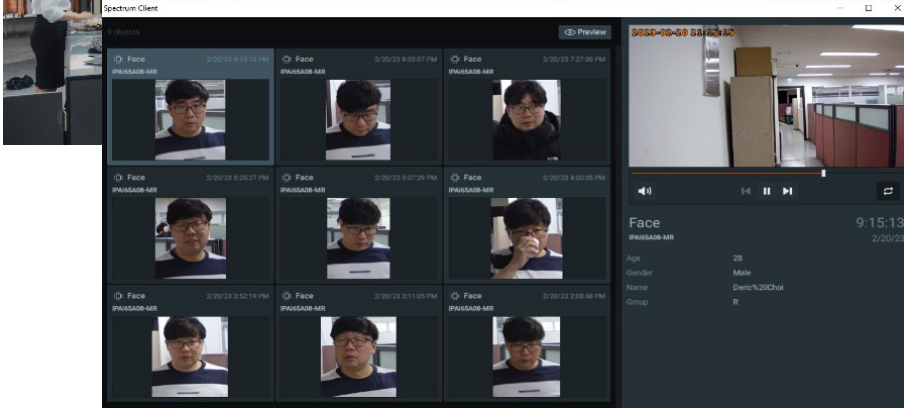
Spectrum Client

9 objects

Preview

Face 2/20/23 9:15:13 PM
IPAi65A08-MR

Face 2/20/23 8:03:07 PM
IPAi65A08-MR

Face 2/20/23 7:27:06 PM
IPAi65A08-MR

Face 2/20/23 5:29:27 PM
IPAi65A08-MR

Face 2/20/23 5:07:29 PM
IPAi65A08-MR

Face 2/20/23 4:00:35 PM
IPAi65A08-MR

Face 2/20/23 3:52:19 PM
IPAi65A08-MR

Face 2/20/23 3:11:05 PM
IPAi65A08-MR

Face 2/20/23 2:00:48 PM
IPAi65A08-MR

2023-02-20 21:15:13

Face
IPAi65A08-MR

9:15:13
2/20/23

Age 28
Gender Male
Name Deric%20Choi
Group R